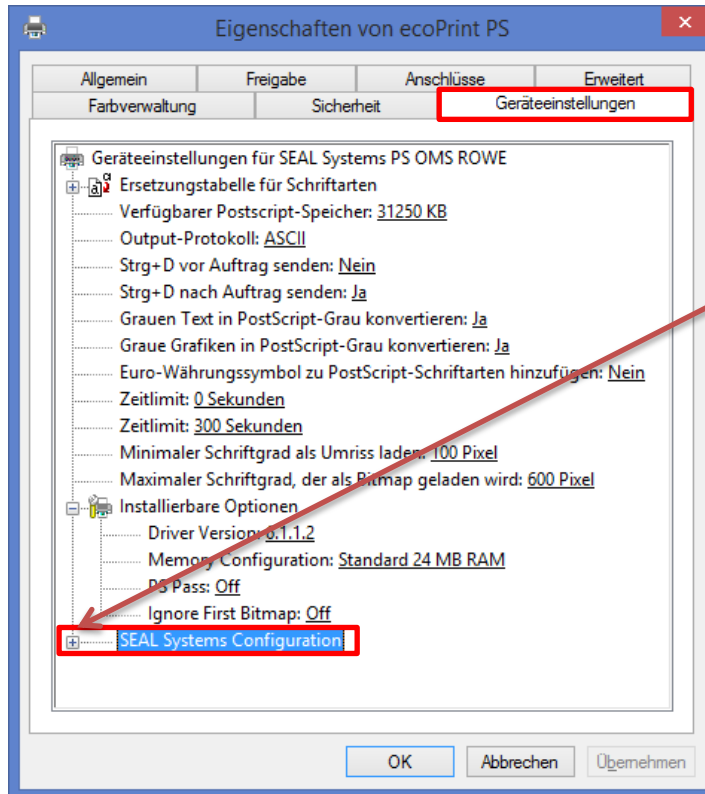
Eigenschaften von ecoPrint PS

Allgemein | Freigabe | Anschlüsse | Erweitert
Farbverwaltung | Sicherheit | Geräteeinstellungen

Geräteeinstellungen für SEAL Systems PS OMS ROWE
Ersetzungstabelle für Schriftarten
Verfügbarer Postscript-Speicher: 31250 KB
Output-Protokoll: ASCII
Strg+D vor Auftrag senden: Nein
Strg+D nach Auftrag senden: Ja
Grauen Text in PostScript-Grau konvertieren: Ja
Graue Grafiken in PostScript-Grau konvertieren: Ja
Euro-Währungssymbol zu PostScript-Schriftarten hinzufügen: Nein
Zeitlimit: 0 Sekunden
Zeitlimit: 300 Sekunden
Minimaler Schriftgrad als Umriss laden: 100 Pixel
Maximaler Schriftgrad, der als Bitmap geladen wird: 600 Pixel
Installierbare Optionen
Driver Version: 6.1.1.2
Memory Configuration: Standard 24 MB RAM
PS Pass: Off
Ignore First Bitmap: Off
SEAL Systems Configuration

OK | Abbrechen | Übernehmen